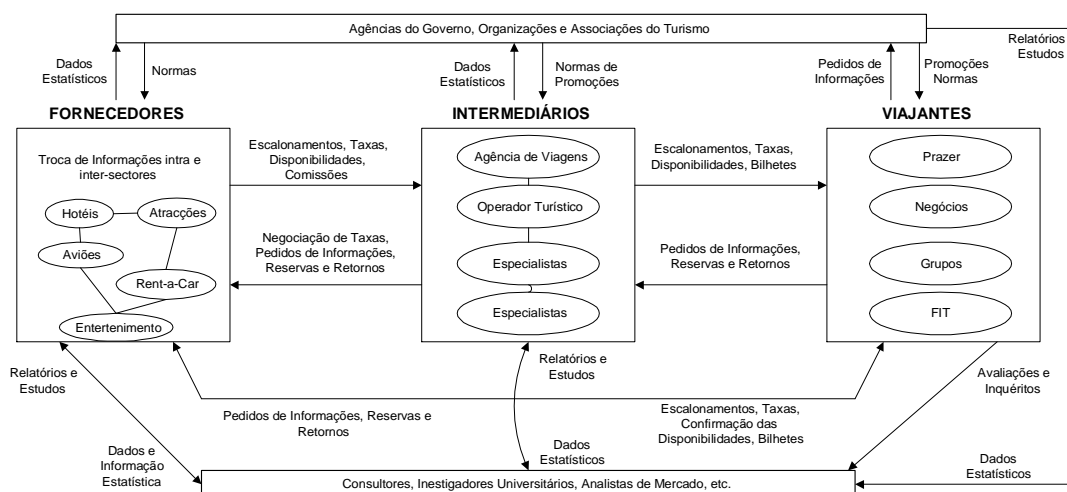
Agências do Governo, Organizações e Associações do Turismo

Relatórios
Estudos

Dados Estatísticos

Normas

Dados Estatísticos

Normas de Promoções

Pedidos de Informações

Promoções Normas

FORNECEDORES

INTERMEDIÁRIOS

VIAJANTES

Troca de Informações intra e inter-sectores

Hotéis

Atracções

Aviões

Rent-a-Car

Entertenimento

Escalonamentos, Taxas, Disponibilidades, Comissões

Negociação de Taxas, Pedidos de Informações, Reservas e Retornos

Agência de Viagens

Operador Turístico

Especialistas

Especialistas

Escalonamentos, Taxas, Disponibilidades, Bilhetes

Pedidos de Informações, Reservas e Retornos

Prazer

Negócios

Grupos

FIT

Relatórios e Estudos

Relatórios e Estudos

Avaliações e Inquéritos

Pedidos de Informações, Reservas e Retornos

Escalonamentos, Taxas, Confirmação das Disponibilidades, Bilhetes

Dados e Informação Estatística

Dados Estatísticos

Dados Estatísticos

Consultores, Inestigadores Universitários, Analistas de Mercado, etc.